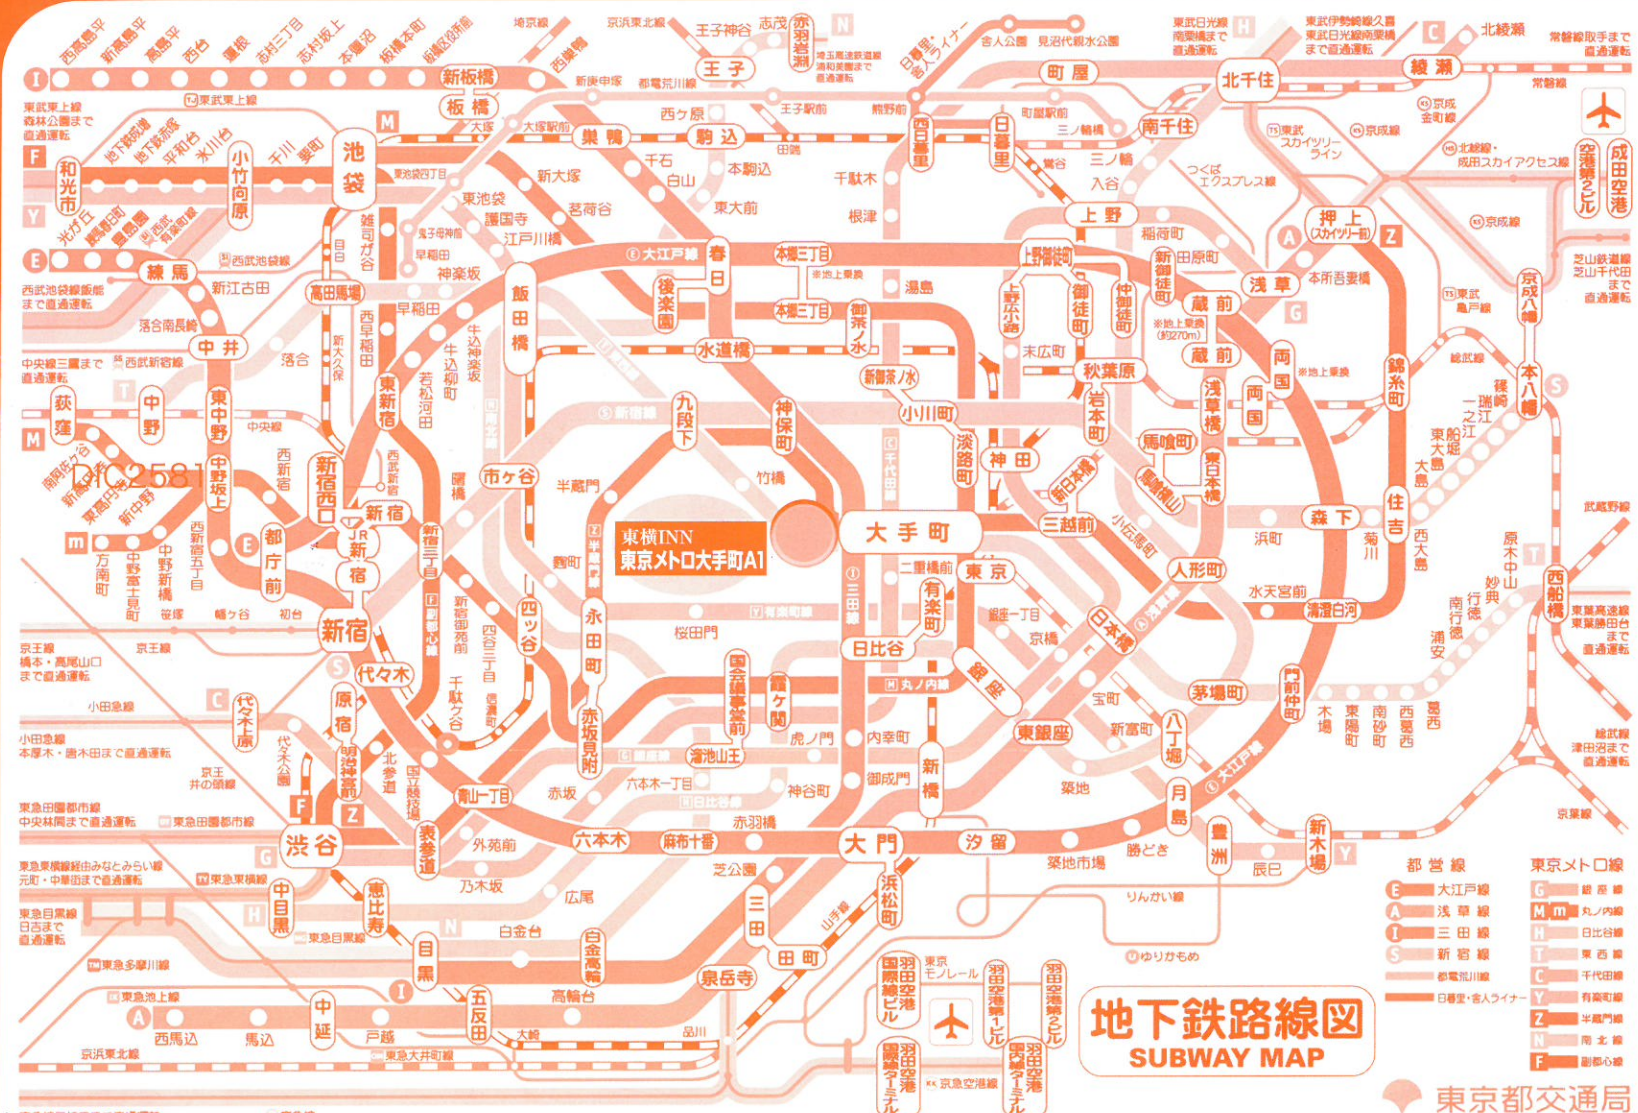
地下鉄路線図
SUBWAY MAP

東京都交通局

東横INN
東京メトロ大手町A1

DIC2581

都営線
大江戸線
浅草線
三田線
新宿線
都電荒川線
日暮里・舎人ライナー

東京メトロ線
銀座線
丸ノ内線
日比谷線
東西線
千代田線
有楽町線
半蔵門線
南北線
副都心線

西高島平 新高島平 高島平 西台 蓮根 志村三丁目 志村坂上 本蓮沼 板橋本町 板橋区役所前 新板橋 板橋 西巣鴨 巣鴨 池袋 東池袋 護国寺 江戸川橋 飯田橋 春日 後楽園 水道橋 九段下 神保町 大手町 東京 日本橋 三越前 人形町 森下 住吉 錦糸町 本八幡 押上 浅草 蔵前 両国 上野 北千住 南千住 町屋 西日暮里 日暮里 王子 駒込 千駄木 根津 湯島 御茶ノ水 新御茶ノ水 小川町 淡路町 秋葉原 岩本町 馬喰町 浜町 清澄白河 門前仲町 月島 豊洲 新木場 勝どき 築地市場 汐留 大門 浜松町 三田 田町 泉岳寺 白金高輪 白金台 目黒 五反田 中延 戸越 馬込 西馬込 渋谷 表参道 青山一丁目 赤坂見附 永田町 四ツ谷 市ケ谷 新宿 都庁前 新宿西口 東新宿 中井 練馬 中野坂上 中野 荻窪 方南町 代々木 原宿 明治神宮前 恵比寿 中目黒 六本木 麻布十番 霞ケ関 日比谷 有楽町 銀座 東銀座 築地 八丁堀 茅場町 桜田門 国会議事堂前 溜池山王 虎ノ門 神谷町 御成門 内幸町 二重橋前 竹橋 半蔵門 麹町 和光市 小竹向原 千川 要町 氷川台 平和台 地下鉄赤塚 地下鉄成増 新江古田 落合南長崎 落合 高田馬場 早稲田 神楽坂 牛込神楽坂 牛込柳町 若松河田 西早稲田 雑司が谷 東大前 本駒込 白山 千石 西ケ原 王子神谷 志茂 赤羽岩淵 新大塚 茗荷谷 本郷三丁目 上野広小路 末広町 仲御徒町 上野御徒町 新御徒町 稲荷町 田原町 本所吾妻橋 浅草橋 東日本橋 小伝馬町 水天宮前 菊川 西大島 大島 東大島 船堀 一之江 瑞江 篠崎 京成八幡 西船橋 原木中山 妙典 行徳 南行徳 浦安 葛西 西葛西 南砂町 東陽町 木場 辰巳 宝町 京橋 銀座一丁目 新富町 広尾 外苑前 乃木坂 赤坂 六本木一丁目 芝公園 御成門 高輪台 大崎 品川 代々木上原 代々木公園 北参道 国立競技場 千駄ケ谷 信濃町 四谷三丁目 新宿御苑前 新宿三丁目 西新宿 西新宿五丁目 中野新橋 中野富士見町 新中野 東高円寺 南阿佐ケ谷 新高円寺 中野坂上 初台 幡ヶ谷 笹塚 代々木八幡 入谷 三ノ輪 新木場 羽田空港国際線ビル 羽田空港第1ビル 羽田空港第2ビル 成田空港 空港第2ビル 東京モノレール 京急空港線 りんかい線 ゆりかもめ